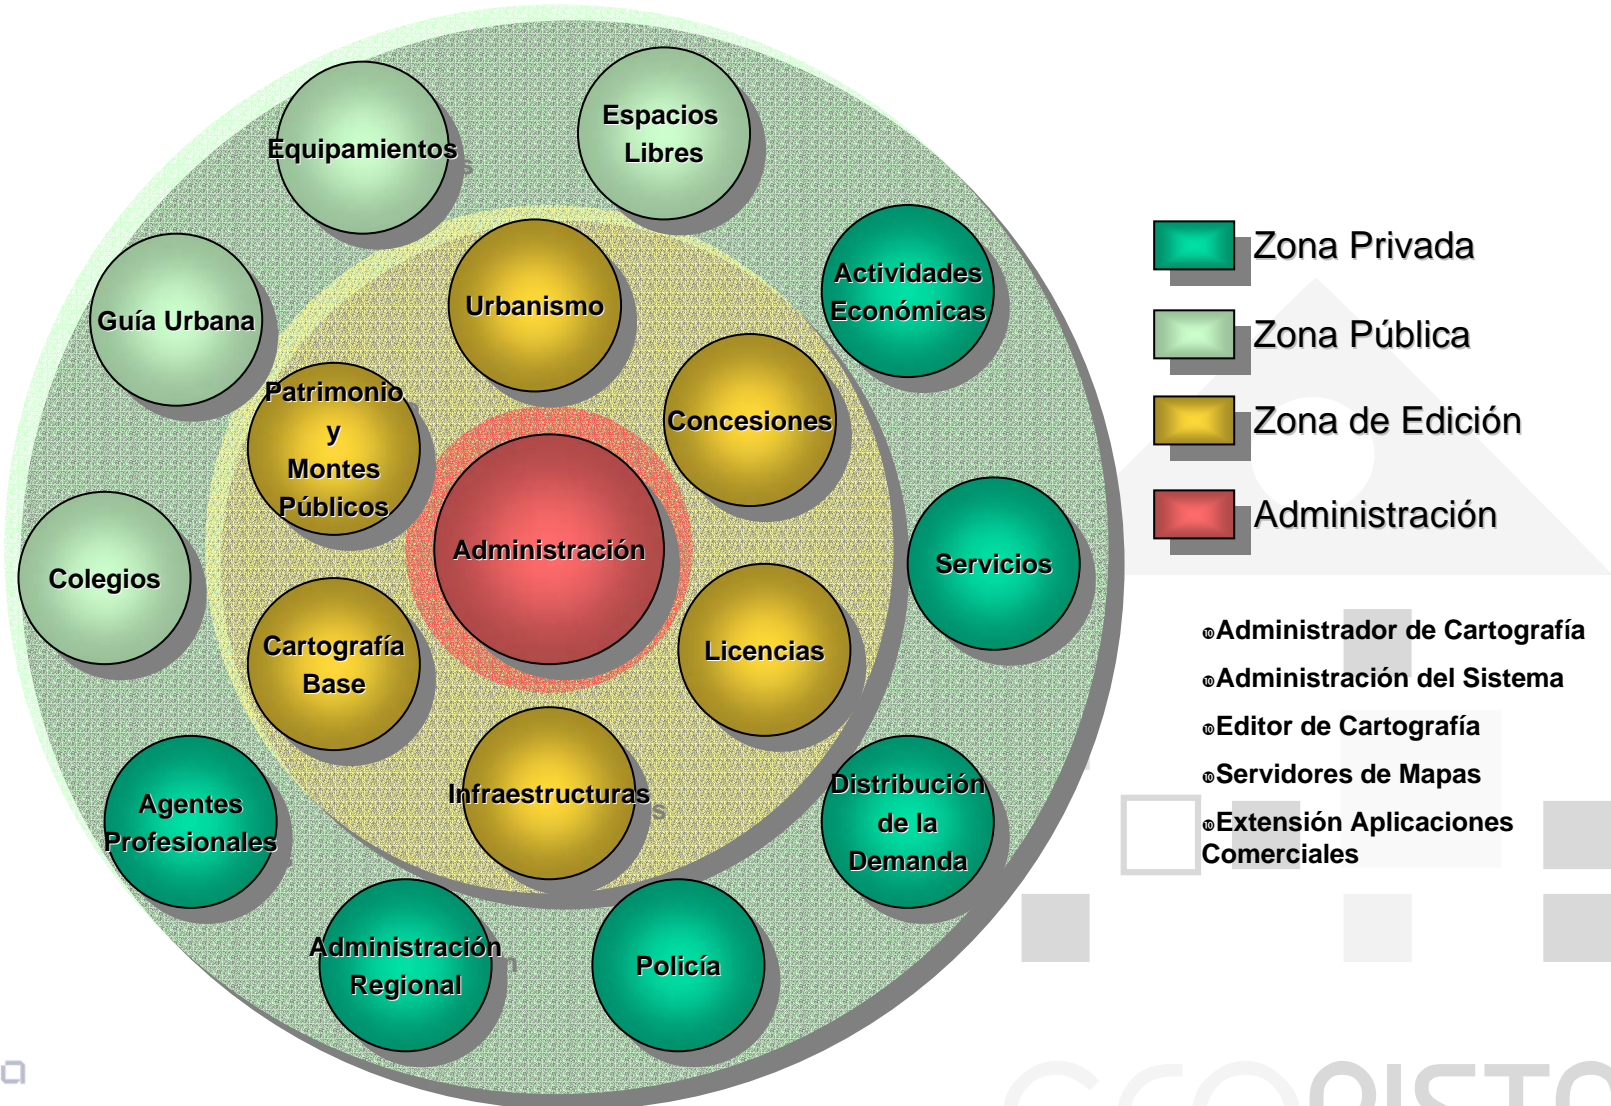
Equipamientos

Espacios Libres

Guía Urbana

Urbanismo

Actividades Económicas

Patrimonio y Montes Públicos

Concesiones

Administración

Colegios

Servicios

Cartografía Base

Licencias

Infraestructuras

Agentes Profesionales

Distribución de la Demanda

Administración Regional

Policía

Zona Privada

Zona Pública

Zona de Edición

Administración

Administrador de Cartografía

Administración del Sistema

Editor de Cartografía

Servidores de Mapas

Extensión Aplicaciones Comerciales